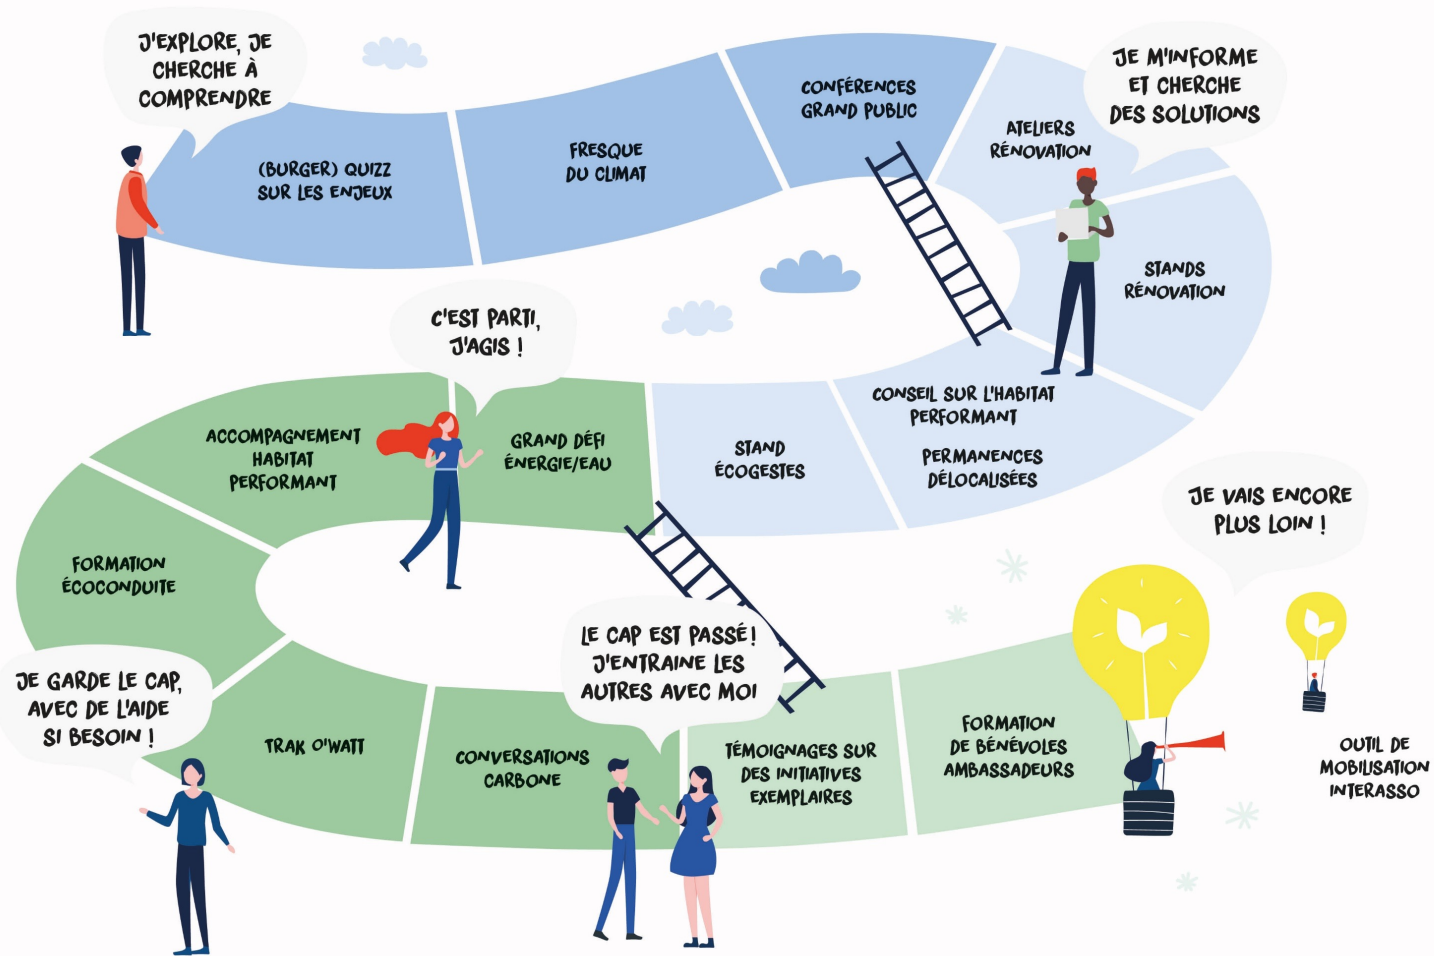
J'EXPLORE, JE CHERCHE À COMPRENDRE

(BURGER) QUIZZ SUR LES ENJEUX

FRESQUE DU CLIMAT

CONFÉRENCES GRAND PUBLIC

ATELIERS RÉNOVATION

JE M'INFORME ET CHERCHE DES SOLUTIONS

STANDS RÉNOVATION

CONSEIL SUR L'HABITAT PERFORMANT

PERMANENCES DÉLOCALISÉES

STAND ÉCOGESTES

C'EST PARTI, J'AGIS !

GRAND DÉFI ÉNERGIE/EAU

ACCOMPAGNEMENT HABITAT PERFORMANT

FORMATION ÉCOCONDUITE

JE GARDE LE CAP, AVEC DE L'AIDE SI BESOIN !

TRAK O'WATT

CONVERSATIONS CARBONE

LE CAP EST PASSÉ ! J'ENTRAINE LES AUTRES AVEC MOI

TÉMOIGNAGES SUR DES INITIATIVES EXEMPLAIRES

FORMATION DE BÉNÉVOLES AMBASSADEURS

JE VAIS ENCORE PLUS LOIN !

OUTIL DE MOBILISATION INTERASSO